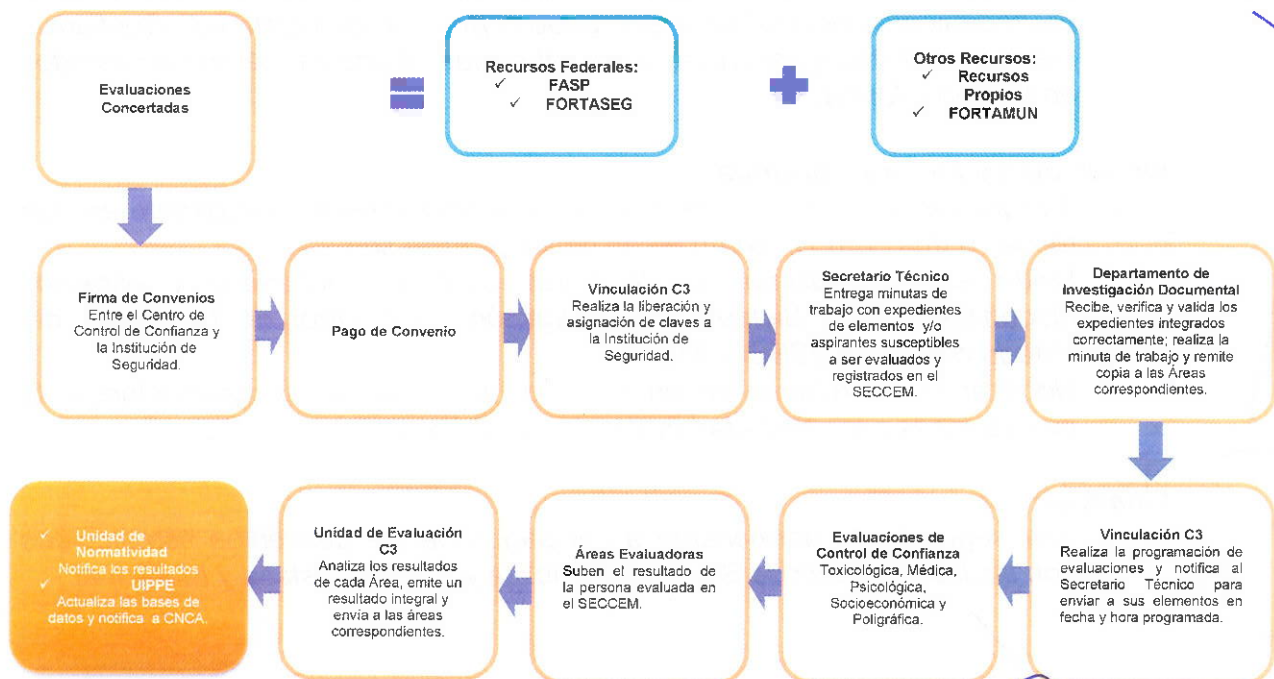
Evaluaciones Concertadas

Recursos Federales:
✓ FASP
✓ FORTASEG

Otros Recursos:
✓ Recursos Propios
✓ FORTAMUN

Firma de Convenios
Entre el Centro de Control de Confianza y la Institución de Seguridad.

Pago de Convenio

Vinculación C3
Realiza la liberación y asignación de claves a la Institución de Seguridad.

Secretario Técnico
Entrega minutas de trabajo con expedientes de elementos y/o aspirantes susceptibles a ser evaluados y registrados en el SECCEM.

Departamento de Investigación Documental
Recibe, verifica y valida los expedientes integrados correctamente; realiza la minuta de trabajo y remite copia a las Áreas correspondientes.

Vinculación C3
Realiza la programación de evaluaciones y notifica al Secretario Técnico para enviar a sus elementos en fecha y hora programada.

Evaluaciones de Control de Confianza
Toxicológica, Médica, Psicológica, Socioeconómica y Poligráfica.

Áreas Evaluadoras
Suben el resultado de la persona evaluada en el SECCEM.

Unidad de Evaluación C3
Analiza los resultados de cada Área, emite un resultado integral y envía a las áreas correspondientes.

✓ Unidad de Normatividad
Notifica los resultados
✓ UIPPE
Actualiza las bases de datos y notifica a CNCA.